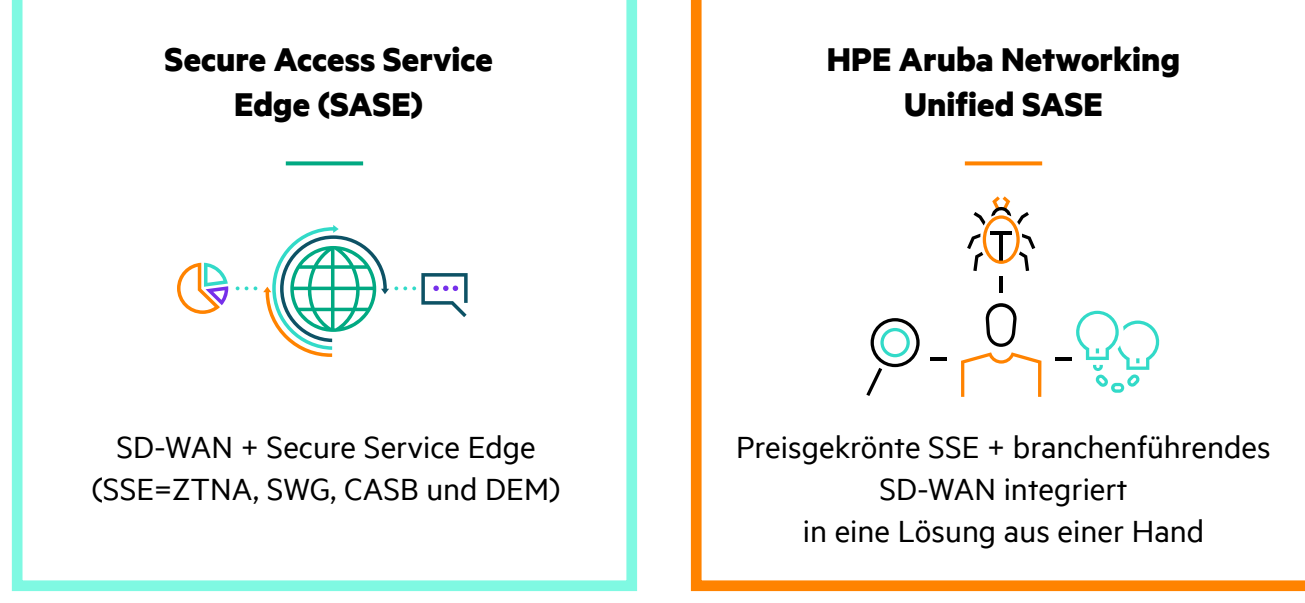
Secure Access Service Edge (SASE)

SD-WAN + Secure Service Edge (SSE=ZTNA, SWG, CASB und DEM)

HPE Aruba Networking Unified SASE

Preisgekrönte SSE + branchenführendes SD-WAN integriert in eine Lösung aus einer Hand